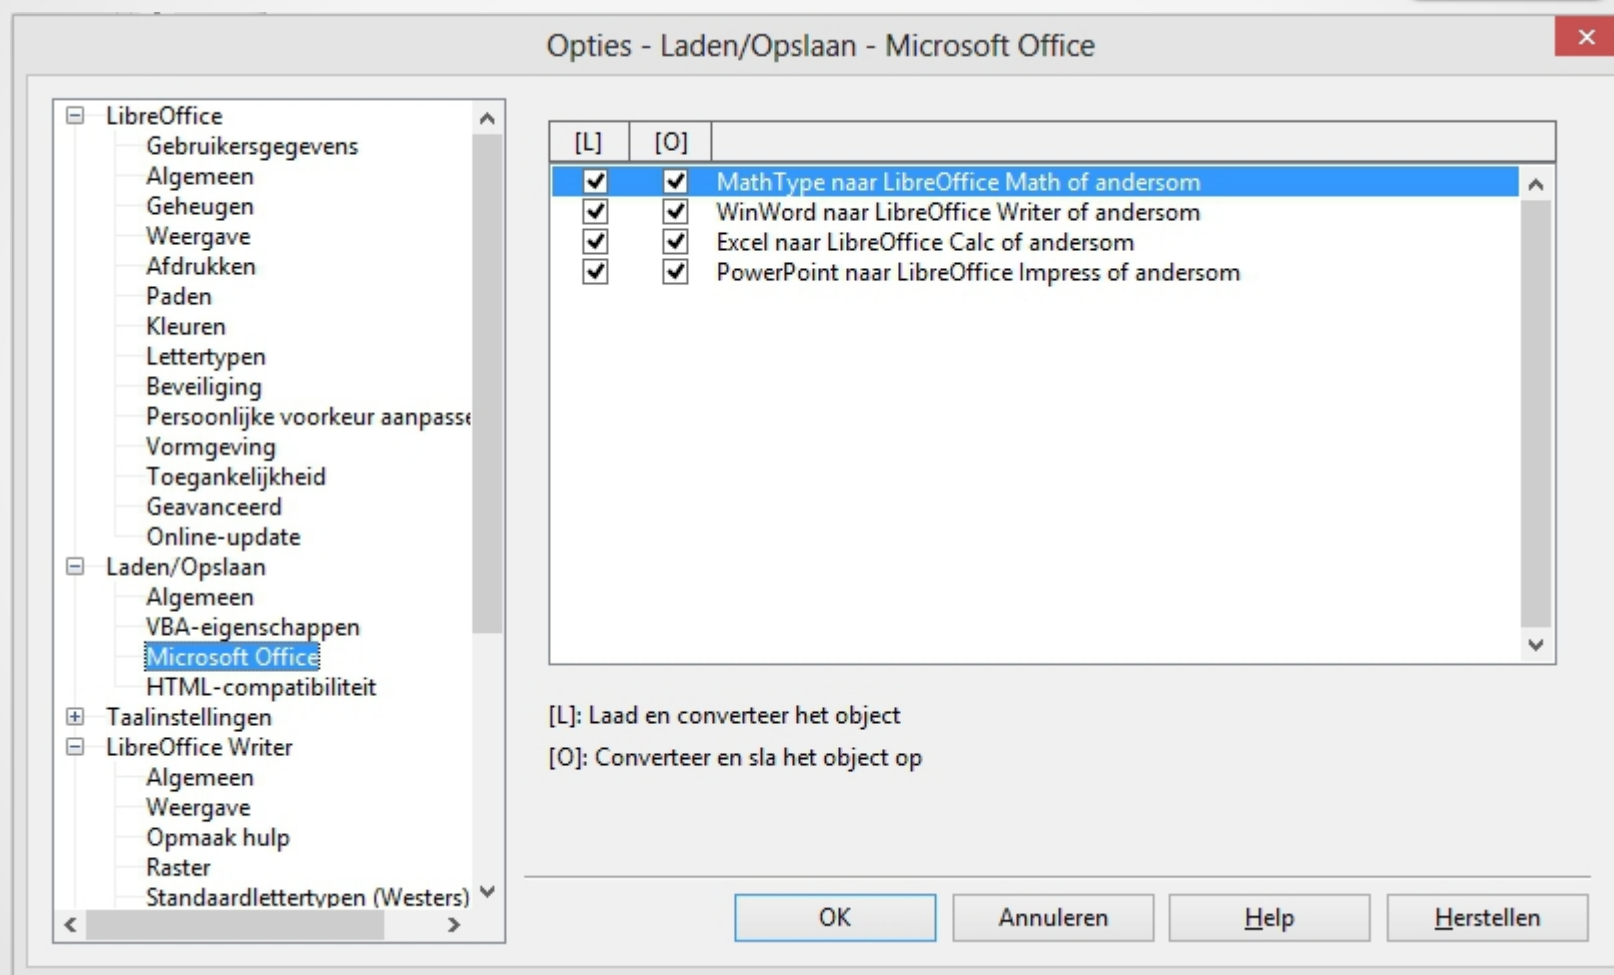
Opties - Laden/Opslaan - Microsoft Office

LibreOffice
Gebruikersgegevens
Algemeen
Geheugen
Weergave
Afdrukken
Paden
Kleuren
Lettertypen
Beveiliging
Persoonlijke voorkeur aanpasse
Vormgeving
Toegankelijkheid
Geavanceerd
Online-update
Laden/Opslaan
Algemeen
VBA-eigenschappen
Microsoft Office
HTML-compatibiliteit
Taalinstellingen
LibreOffice Writer
Algemeen
Weergave
Opmaak hulp
Raster
Standaardlettertypen (Westers)

| [L] | [O] | |
|---|---|---|
| ✓ | ✓ | MathType naar LibreOffice Math of andersom |
| ✓ | ✓ | WinWord naar LibreOffice Writer of andersom |
| ✓ | ✓ | Excel naar LibreOffice Calc of andersom |
| ✓ | ✓ | PowerPoint naar LibreOffice Impress of andersom |

[L]: Laad en converteer het object
[O]: Converteer en sla het object op

OK
Annuleren
Help
Herstellen